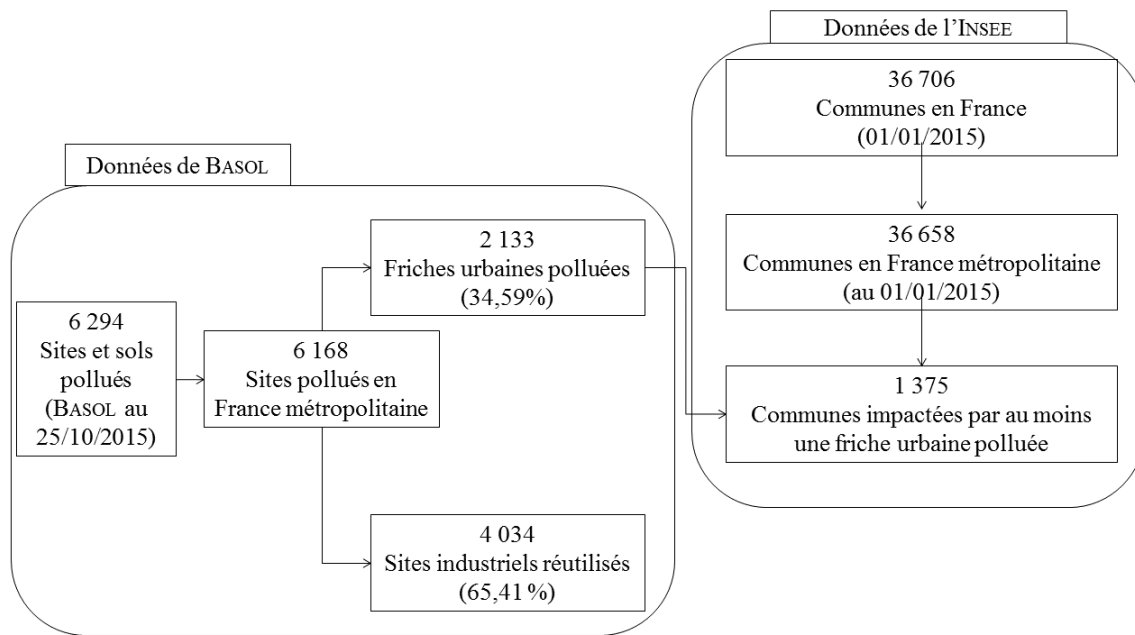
Données de l'INSEE

36 706
Communes en France
(01/01/2015)

36 658
Communes en France métropolitaine
(au 01/01/2015)

1 375
Communes impactées par au moins une friche urbaine polluée

Données de BASOL

6 294
Sites et sols pollués
(BASOL au 25/10/2015)

6 168
Sites pollués en France métropolitaine

2 133
Friches urbaines polluées
(34,59%)

4 034
Sites industriels réutilisés
(65,41 %)